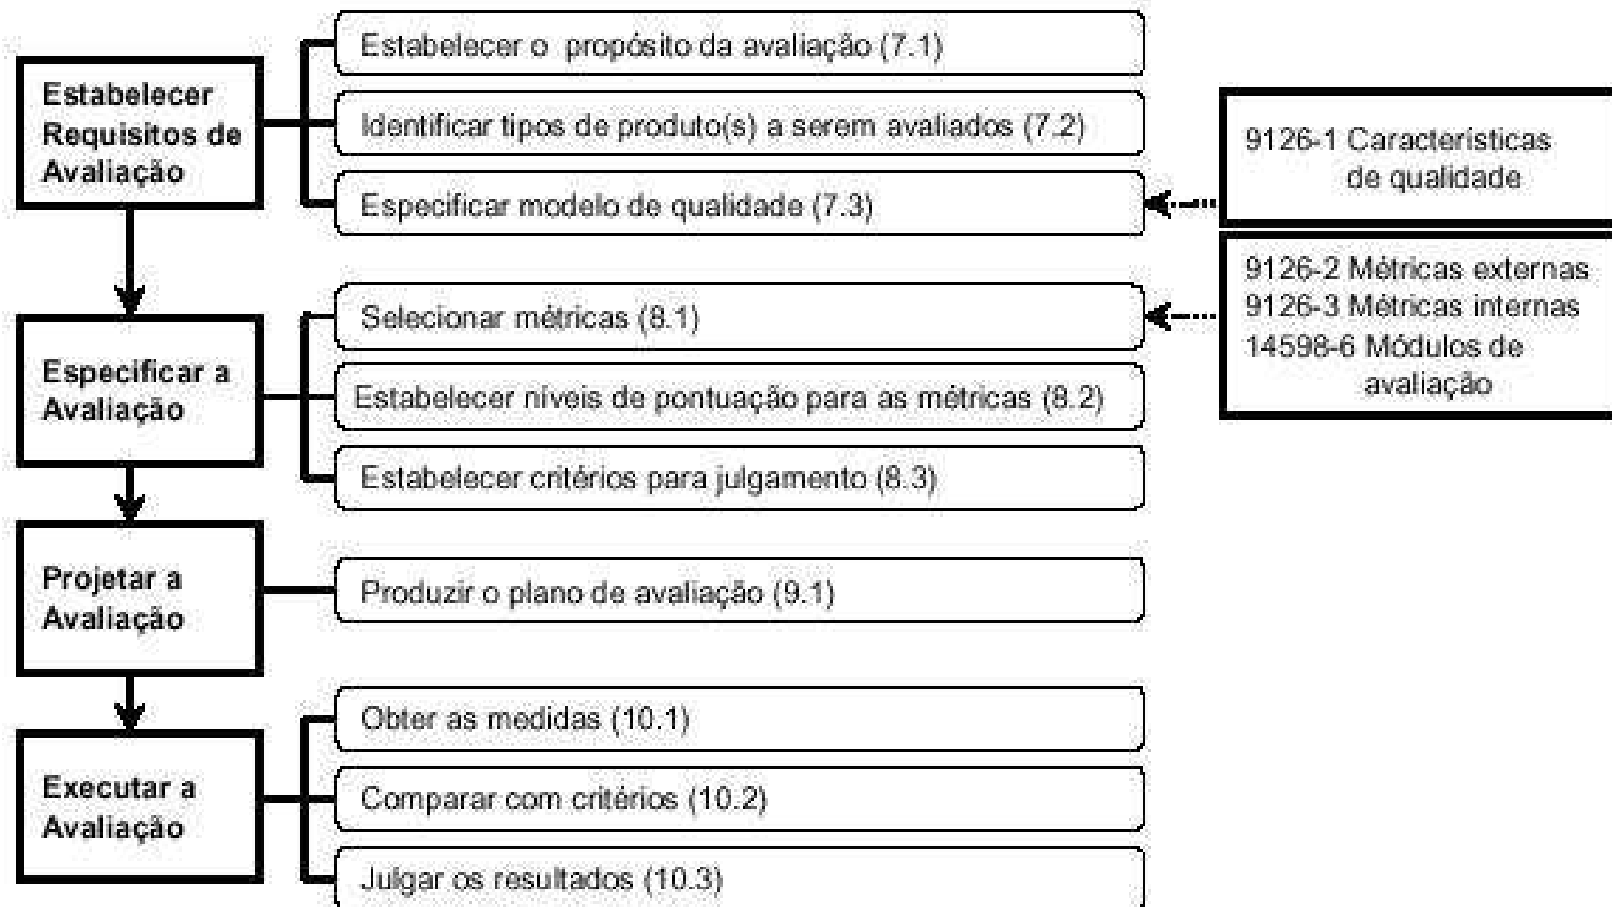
Estabelecer Requisitos de Avaliação

Estabelecer o propósito da avaliação (7.1)

Identificar tipos de produto(s) a serem avaliados (7.2)

Especificar modelo de qualidade (7.3)

9126-1 Características de qualidade

Especificar a Avaliação

Selecionar métricas (8.1)

Estabelecer níveis de pontuação para as métricas (8.2)

Estabelecer critérios para julgamento (8.3)

9126-2 Métricas externas
9126-3 Métricas internas
14598-6 Módulos de avaliação

Projetar a Avaliação

Produzir o plano de avaliação (9.1)

Executar a Avaliação

Obter as medidas (10.1)

Comparar com critérios (10.2)

Julgar os resultados (10.3)